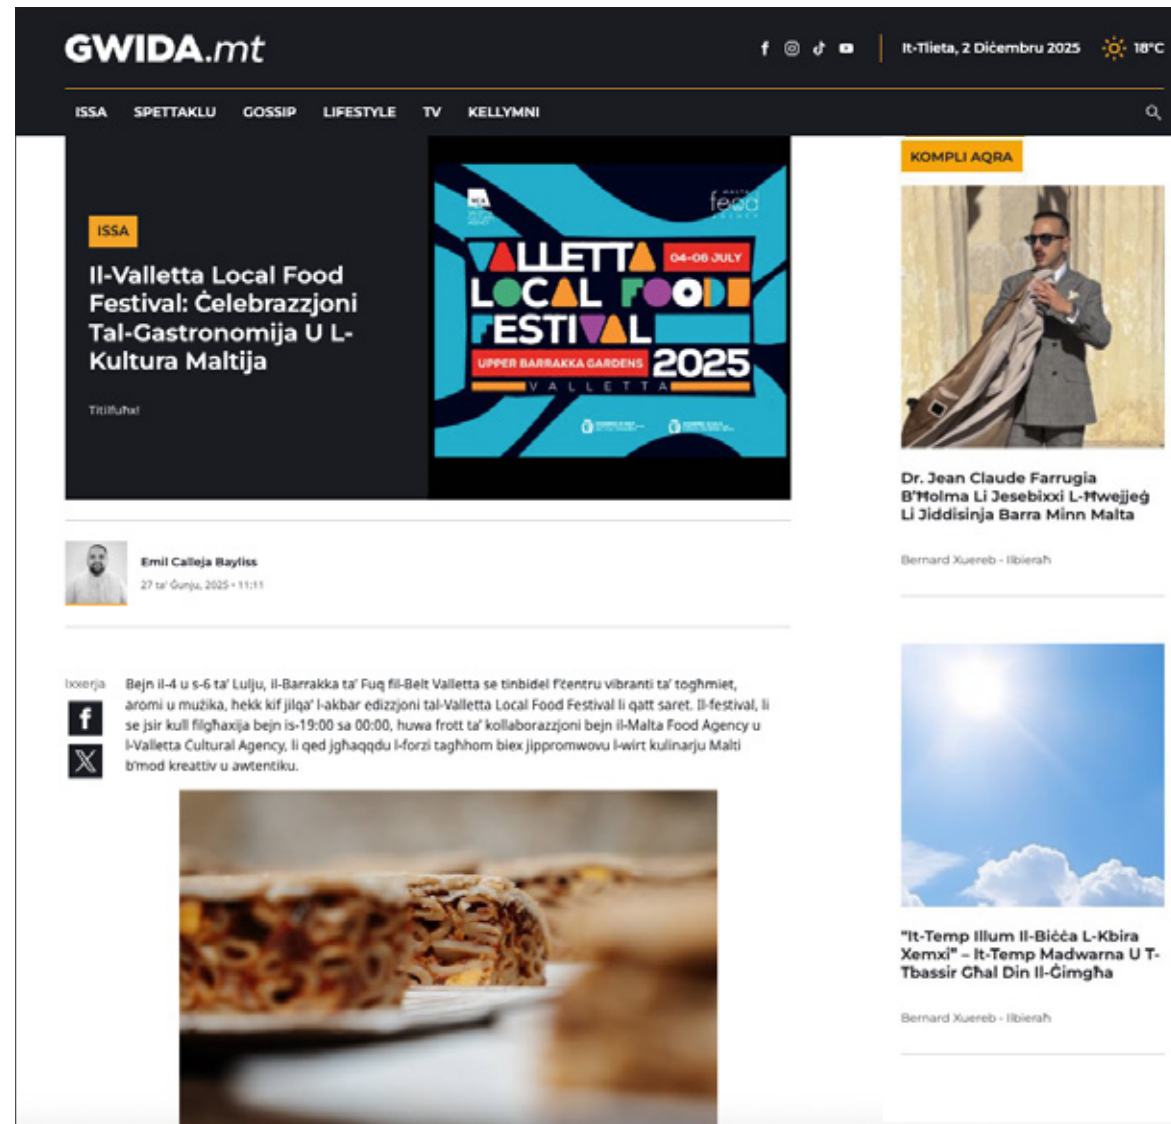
GWIDA.mt

It-Tlieta, 2 Diċembru 2025 18°C

ISSA SPETTAKLU GOSSIP LIFESTYLE TV KELLYMNI

ISSA

Il-Valletta Local Food Festival: Ċelebrazzjoni Tal-Gastronomija U L-Kultura Maltija

Titilfuhx!

VALLETTA LOCAL FOOD FESTIVAL 04-06 JULY UPPER BARRAKKA GARDENS 2025 VALLETTA

Emil Calleja Bayliss
27 ta' Ġunju, 2025 • 11:11

Ixxerja

Bejn il-4 u s-6 ta' Lulju, il-Barrakka ta' Fuq fil-Belt Valletta se tinbidel f'ċentru vibranti ta' togħmiet, aromi u mużika, hekk kif jilqa' l-akbar edizzjoni tal-Valletta Local Food Festival li qatt saret. Il-festival, li se jsir kull filgħaxija bejn is-19:00 sa 00:00, huwa frott ta' kollaborazzjoni bejn il-Malta Food Agency u l-Valletta Cultural Agency, li qed jgħaqqdu l-forzi tagħhom biex jippromwovu l-wirt kulinarju Malti b'mod kreattiv u awtentiku.

KOMPLI AQRA

Dr. Jean Claude Farrugia B'Ħolma Li Jesebixxi L-Ħwejjeġ Li Jiddisinja Barra Minn Malta

Bernard Xuereb - Ilbieraħ

"It-Temp Illum Il-Biċċa L-Kbira Xemxi" – It-Temp Madwarna U T-Tbassir Għal Din Il-Ġimgħa

Bernard Xuereb - Ilbieraħ